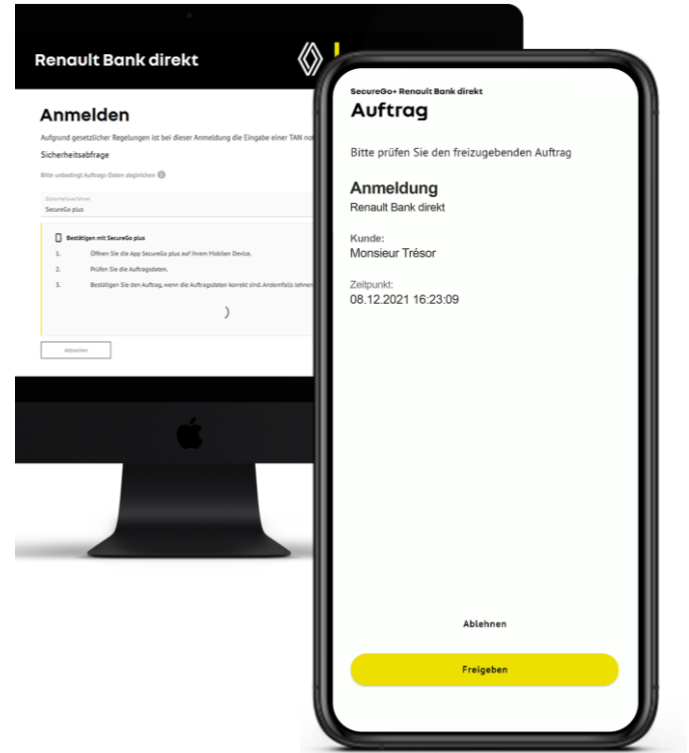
Renault Bank direkt

Anmelden

Aufgrund gesetzlicher Regelungen ist bei dieser Anmeldung die Eingabe einer TAN no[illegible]

Sicherheitsabfrage

Bitte unbedingt Auftrags-Daten abgleichen

Sicherheitsverfahren
SecureGo plus

Bestätigen mit SecureGo plus

1. Öffnen Sie die App SecureGo plus auf Ihrem Mobilen Device.

2. Prüfen Sie die Auftragsdaten.

3. Bestätigen Sie den Auftrag, wenn die Auftragsdaten korrekt sind. Andernfalls lehnen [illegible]

Abbrechen

SecureGo+ Renault Bank direkt

Auftrag

Bitte prüfen Sie den freizugebenden Auftrag

Anmeldung
Renault Bank direkt

Kunde:
Monsieur Trésor

Zeitpunkt:
08.12.2021 16:23:09

Ablehnen

Freigeben